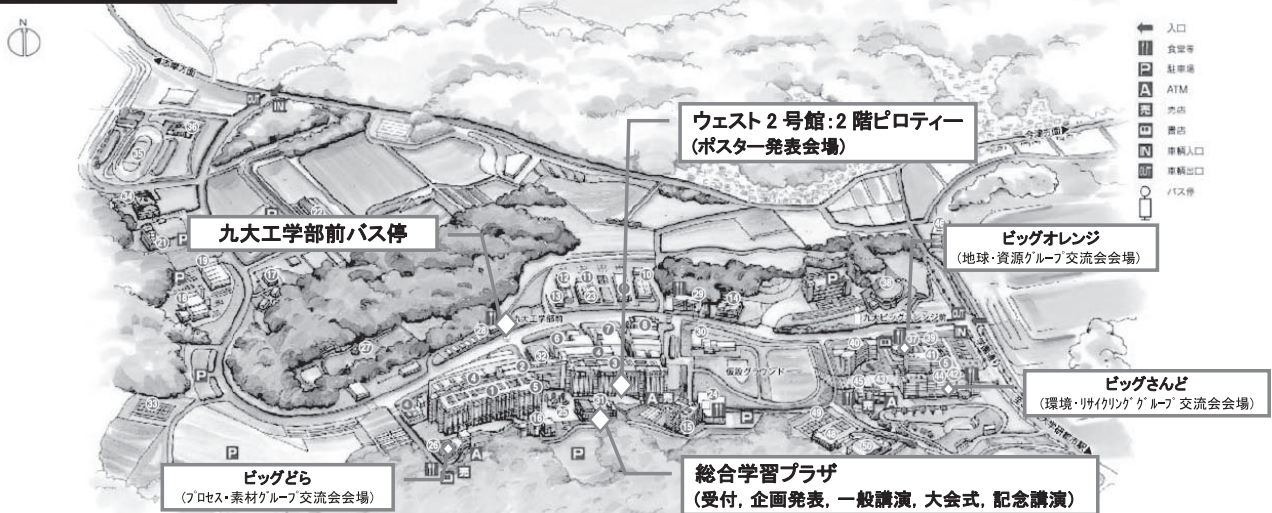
N

入口
食堂等
駐車場
ATM
売店
書店
車輌入口
車輌出口
バス停

ウェスト 2 号館:2 階ピロティー
(ポスター発表会場)

九大工学部前バス停

ビッグオレンジ
(地球・資源グループ交流会会場)

仮設グラウンド

九大工学部前

ビッグさんど
(環境・リサイクリング グループ 交流会会場)

ビッグどら
(プロセス・素材グループ交流会会場)

総合学習プラザ
(受付, 企画発表, 一般講演, 大会式, 記念講演)